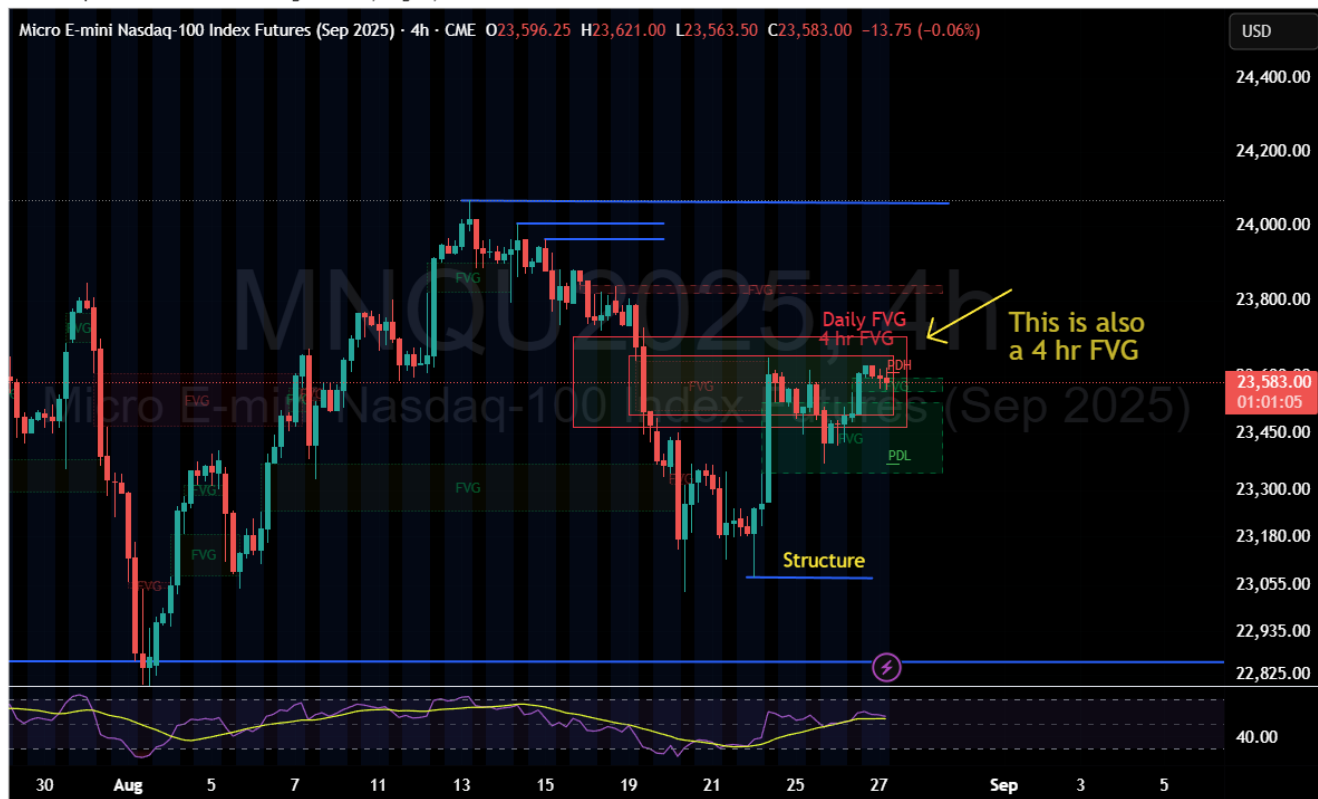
Micro E-mini Nasdaq-100 Index Futures (Sep 2025) · 4h · CME O23,596.25 H23,621.00 L23,563.50 C23,583.00 −13.75 (−0.06%)

USD

24,400.00
24,200.00
24,000.00
23,800.00
23,583.00
01:01:05
23,450.00
23,300.00
23,180.00
23,055.00
22,935.00
22,825.00
40.00

MNQU2025, 4h
Micro E-mini Nasdaq-100 Index Futures (Sep 2025)

FVG
FVG
FVG
FVG
FVG
FVG
FVG
FVG
FVG
FVG
FVG

Daily FVG
4 hr FVG

This is also a 4 hr FVG

PDH
PDL

Structure

30
Aug
5
7
11
13
15
19
21
25
27
Sep
3
5